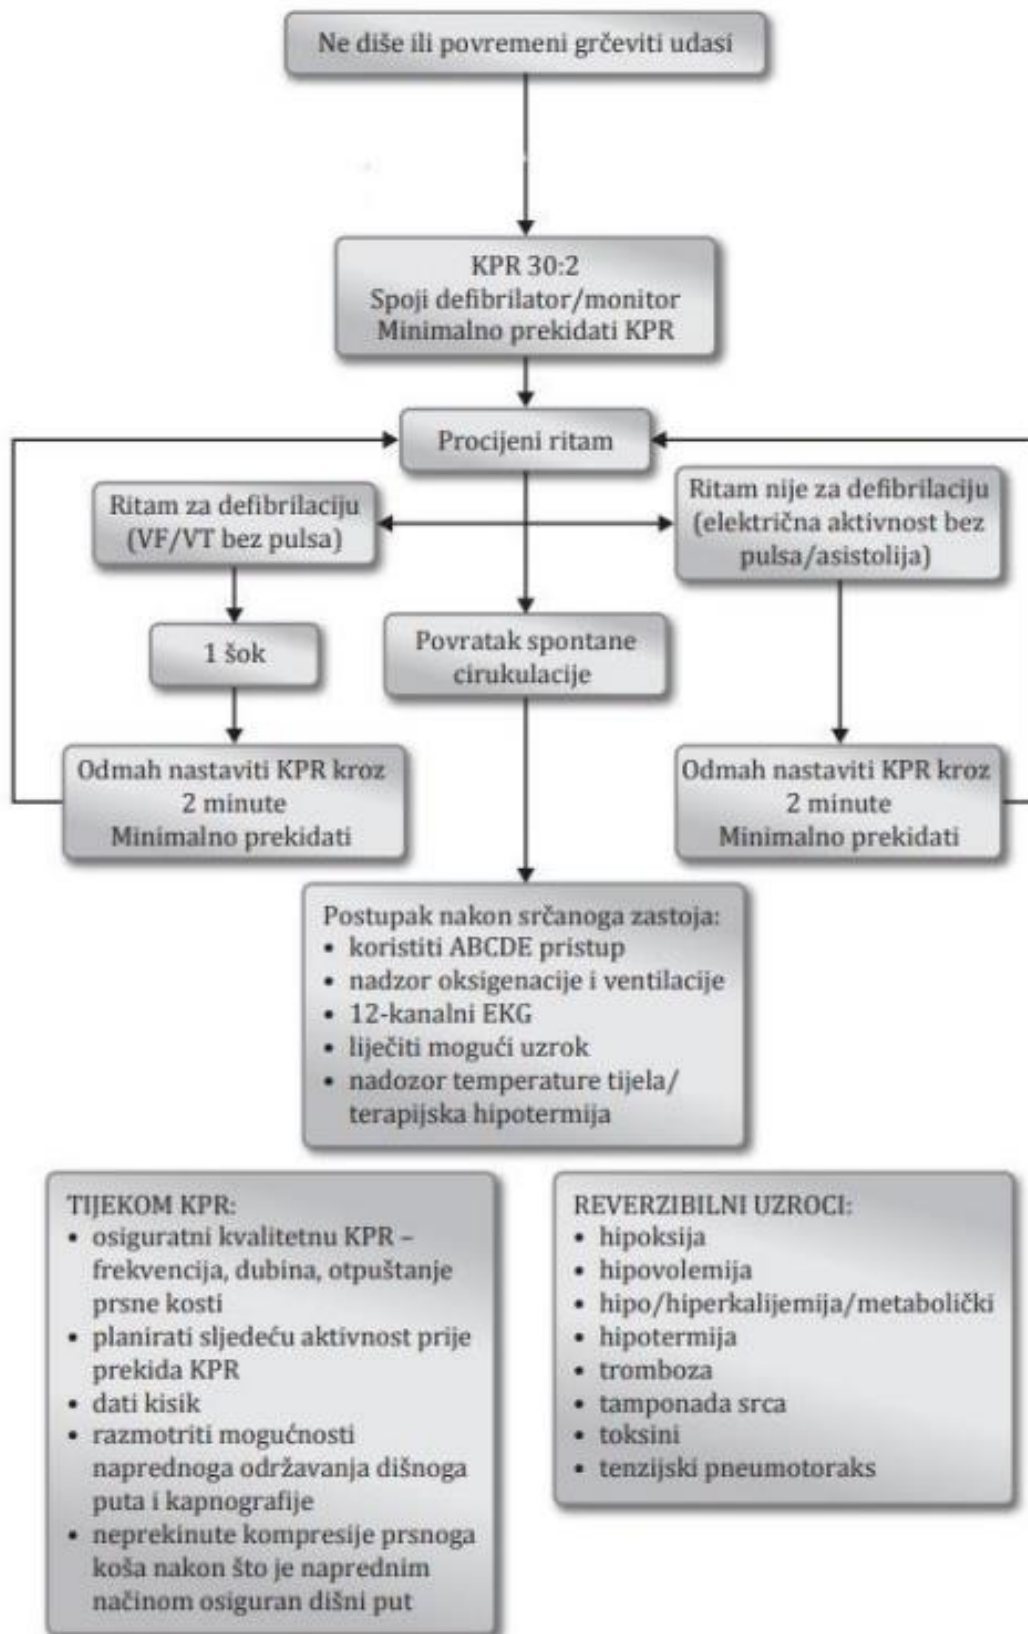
Ne diše ili povremeni grčeviti udasi

KPR 30:2
Spoji defibrilator/monitor
Minimalno prekidati KPR

Procijeni ritam

Ritam za defibrilaciju
(VF/VT bez pulsa)

Ritam nije za defibrilaciju
(električna aktivnost bez pulsa/asistolija)

1 šok

Povratak spontane cirukulacije

Odmah nastaviti KPR kroz
2 minute
Minimalno prekidati

Odmah nastaviti KPR kroz
2 minute
Minimalno prekidati

Postupak nakon srčanoga zastoja:
• koristiti ABCDE pristup
• nadzor oksigenacije i ventilacije
• 12-kanalni EKG
• liječiti mogući uzrok
• nadozor temperature tijela/ terapijska hipotermija

TIJEKOM KPR:
• osiguratni kvalitetnu KPR – frekvencija, dubina, otpuštanje prsne kosti
• planirati sljedeću aktivnost prije prekida KPR
• dati kisik
• razmotriti mogućnosti naprednoga održavanja dišnoga puta i kapnografije
• neprekinute kompresije prsnoga koša nakon što je naprednim načinom osiguran dišni put

REVERZIBILNI UZROCI:
• hipoksija
• hipovolemija
• hipo/hiperkalijemija/metabolički
• hipotermija
• tromboza
• tamponada srca
• toksini
• tenzijski pneumotoraks